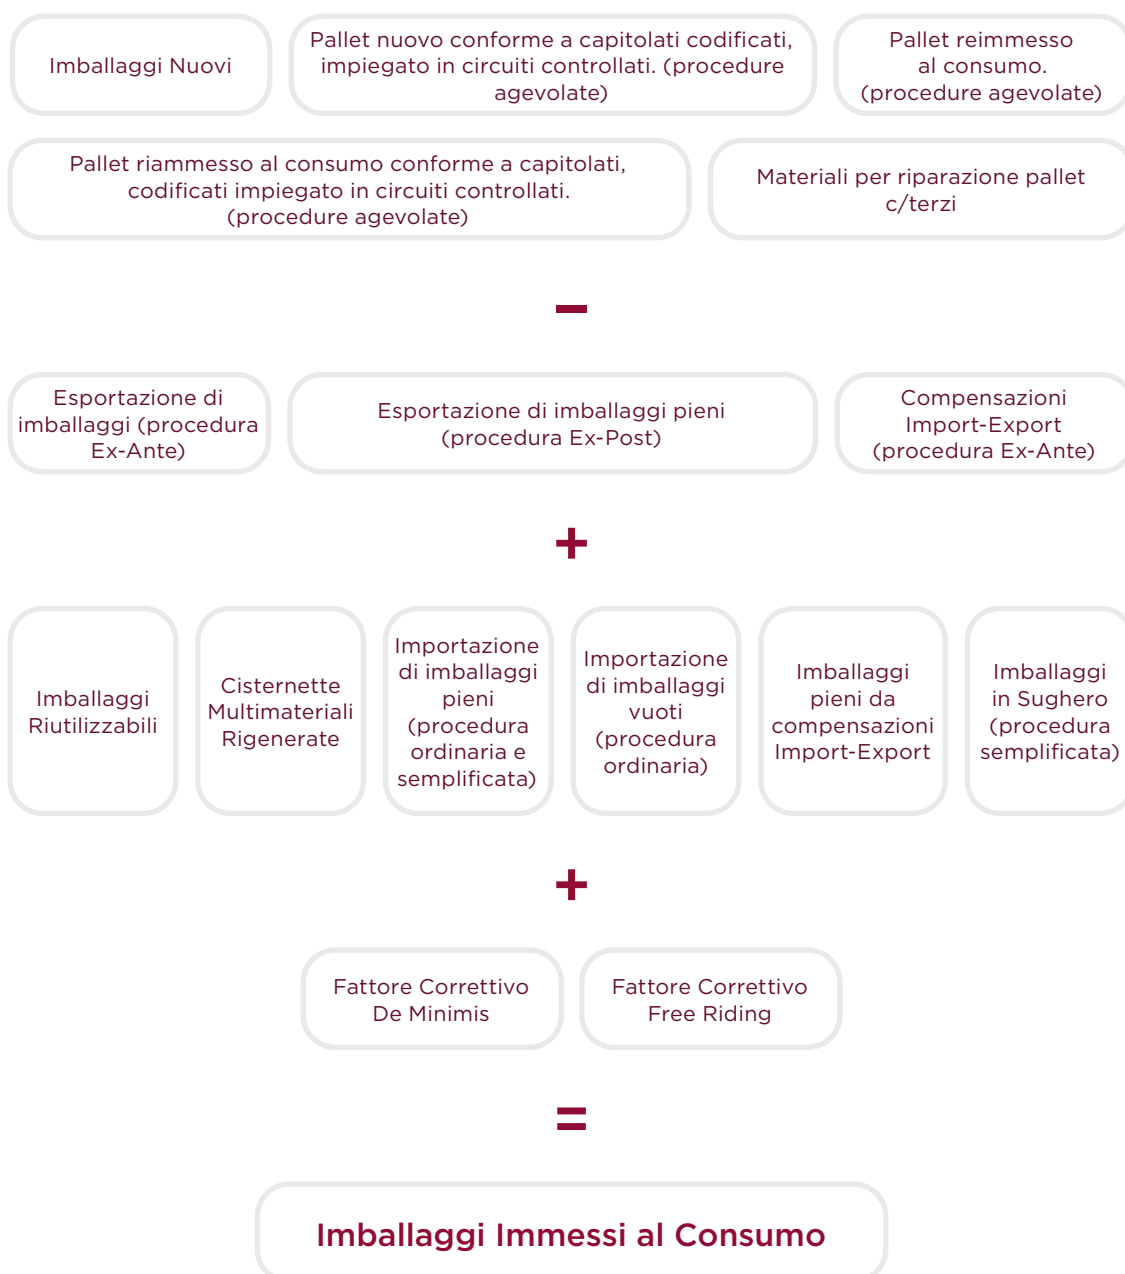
Imballaggi Nuovi

Pallet nuovo conforme a capitolati codificati, impiegato in circuiti controllati. (procedure agevolate)

Pallet reimmesso al consumo. (procedure agevolate)

Pallet riammesso al consumo conforme a capitolati, codificati impiegato in circuiti controllati. (procedure agevolate)

Materiali per riparazione pallet c/terzi

−

Esportazione di imballaggi (procedura Ex-Ante)

Esportazione di imballaggi pieni (procedura Ex-Post)

Compensazioni Import-Export (procedura Ex-Ante)

+

Imballaggi Riutilizzabili

Cisternette Multimateriali Rigenerate

Importazione di imballaggi pieni (procedura ordinaria e semplificata)

Importazione di imballaggi vuoti (procedura ordinaria)

Imballaggi pieni da compensazioni Import-Export

Imballaggi in Sughero (procedura semplificata)

+

Fattore Correttivo De Minimis

Fattore Correttivo Free Riding

=

Imballaggi Immessi al Consumo